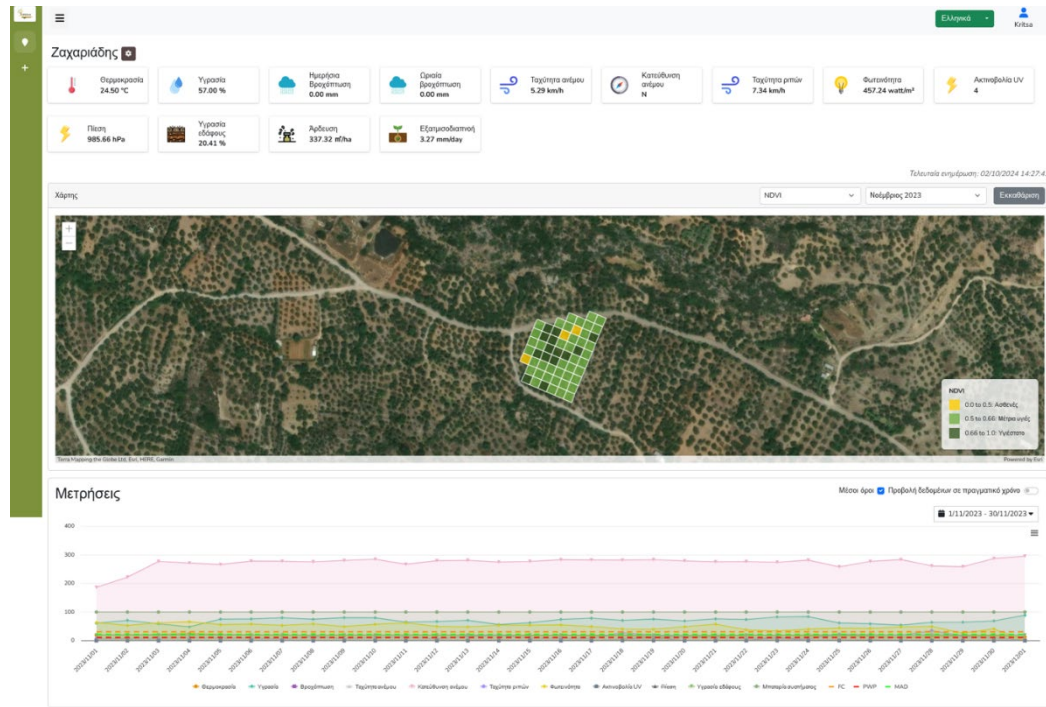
Ελληνικά
Kritsa

Ζαχαριάδης

Θερμοκρασία 24.50 °C
Υγρασία 57.00 %
Ημερήσια Βροχόπτωση 0.00 mm
Ωριαία βροχόπτωση 0.00 mm
Ταχύτητα ανέμου 5.29 km/h
Κατεύθυνση ανέμου N
Ταχύτητα ριπών 7.34 km/h
Φωτεινότητα 457.24 watt/m²
Ακτινοβολία UV 4
Πίεση 985.66 hPa
Υγρασία εδάφους 20.41 %
Άρδευση 337.32 m³/ha
Εξατμισοδιαπνοή 3.27 mm/day

Τελευταία ενημέρωση: 02/10/2024 14:27:4

Χάρτης
NDVI
Νοέμβριος 2023
Εκκαθάριση

NDVI
0.0 to 0.5: Ασθενής
0.5 to 0.66: Μέτρια υγιές
0.66 to 1.0: Υγέστατο

Tonia Mapping the Globe Ltd, Esri, HERE, Garmin
Powered by Esri

Μετρήσεις
Μέσοι όροι
Προβολή δεδομένων σε πραγματικό χρόνο
1/11/2023 - 30/11/2023

400
300
200
100
0

2023/11/01 2023/11/02 2023/11/03 2023/11/04 2023/11/05 2023/11/06 2023/11/07 2023/11/08 2023/11/09 2023/11/10 2023/11/11 2023/11/12 2023/11/13 2023/11/14 2023/11/15 2023/11/16 2023/11/17 2023/11/18 2023/11/19 2023/11/20 2023/11/21 2023/11/22 2023/11/23 2023/11/24 2023/11/25 2023/11/26 2023/11/27 2023/11/28 2023/11/29 2023/11/30 2023/12/01

Θερμοκρασία Υγρασία Βροχόπτωση Ταχύτητα ανέμου Κατεύθυνση ανέμου Ταχύτητα ριπών Φωτεινότητα Ακτινοβολία UV Πίεση Υγρασία εδάφους Μπαταρία συσκευής FC PWP MAD